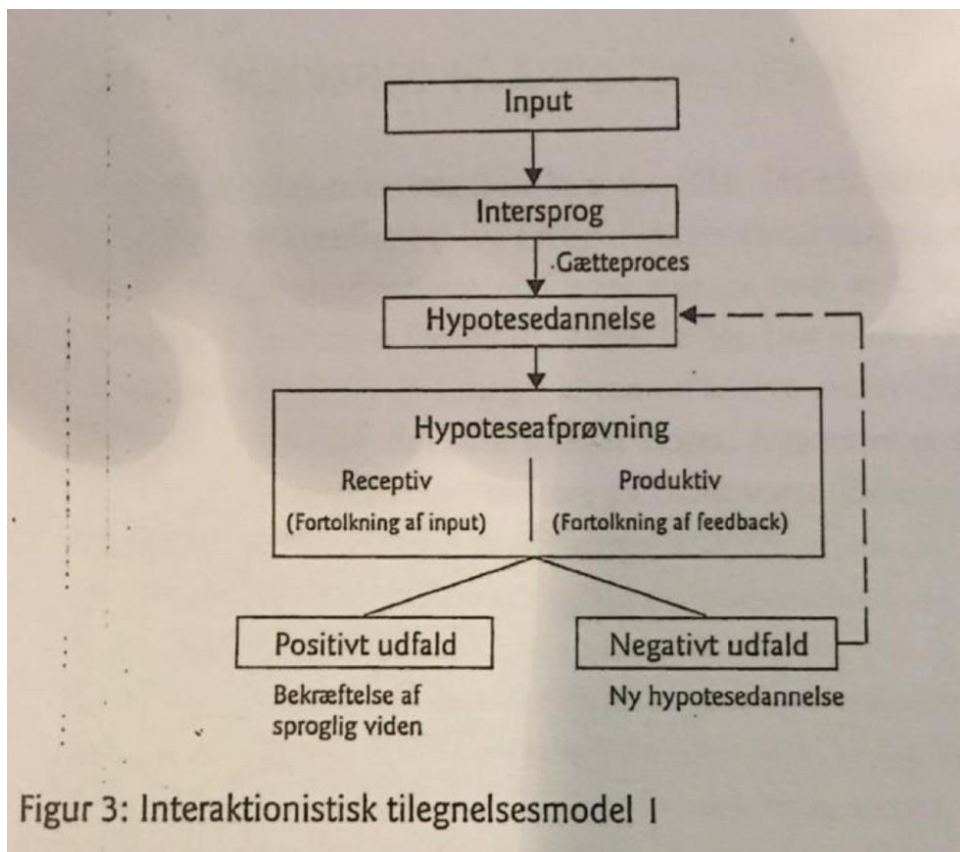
Input

Intersprog

Gætteproces

Hypotesedannelse

Hypoteseafprøvning

Receptiv
(Fortolkning af input)

Produktiv
(Fortolkning af feedback)

Positivt udfald

Bekræftelse af sproglig viden

Negativt udfald

Ny hypotesedannelse

Figur 3: Interaktionistisk tilegnelsesmodel I